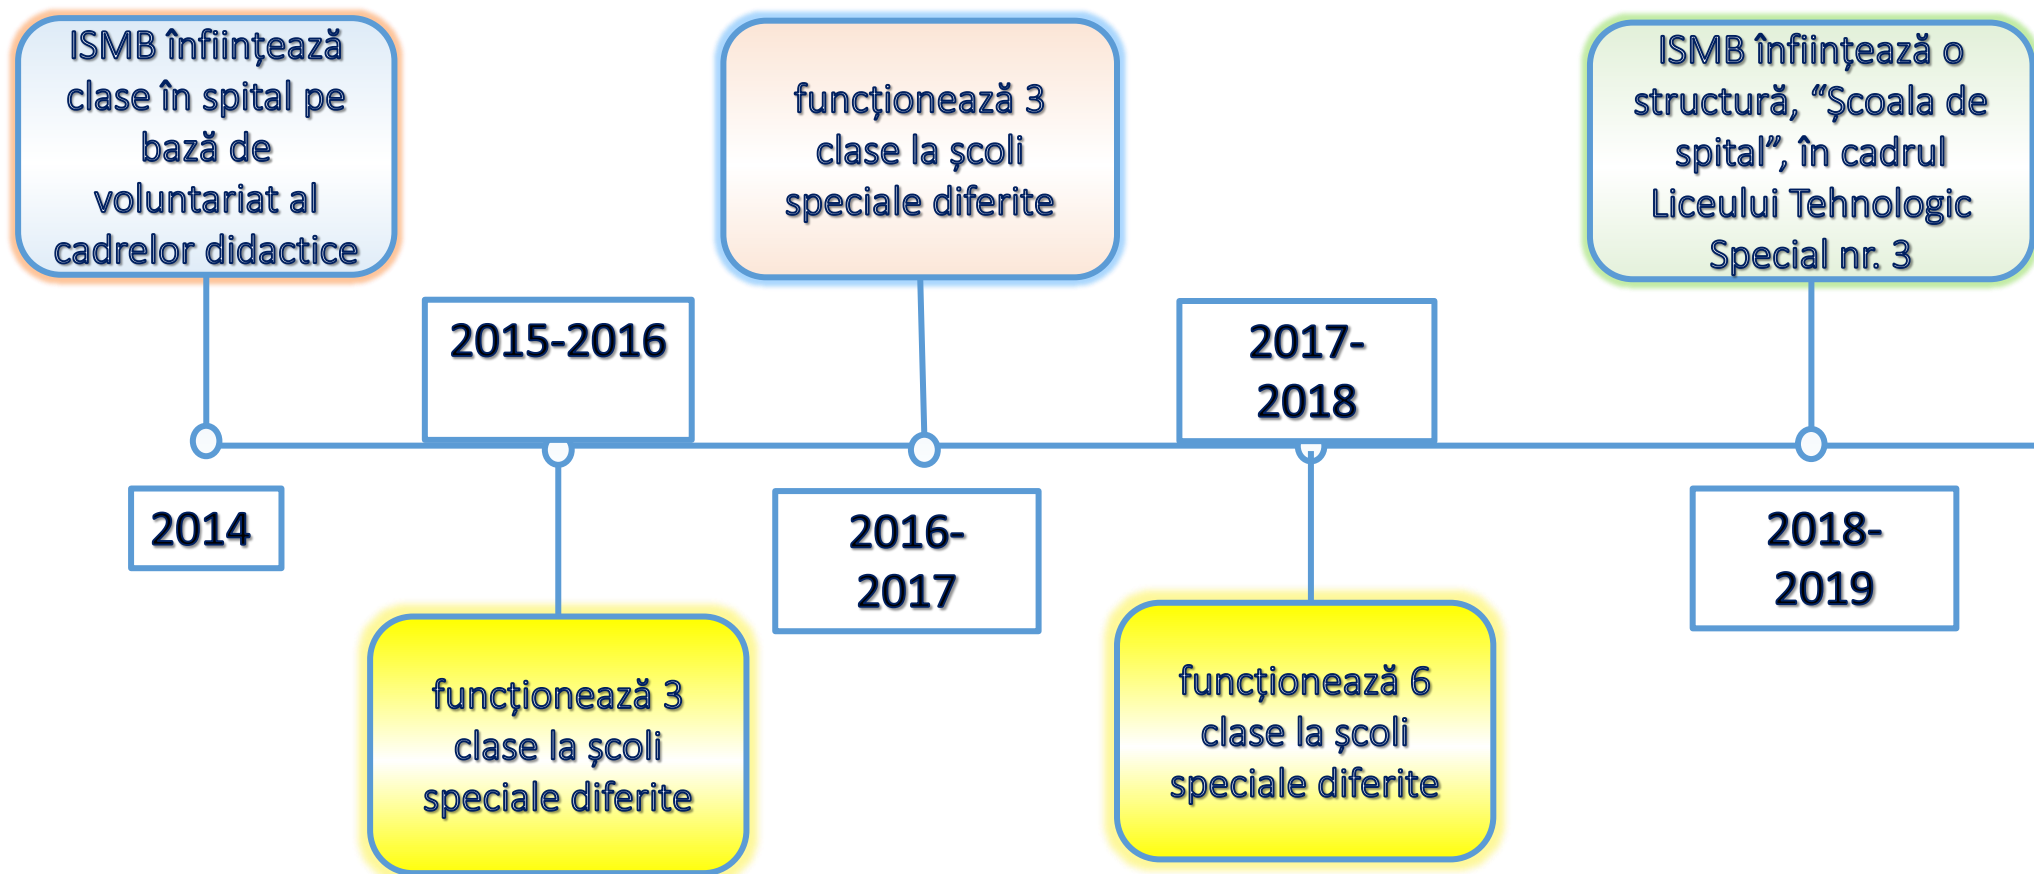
ISMB înființează clase în spital pe bază de voluntariat al cadrelor didactice

2015-2016

funcționează 3 clase la școli speciale diferite

2017-2018

ISMB înființează o structură, “Școala de spital”, în cadrul Liceului Tehnologic Special nr. 3

2014

2016-2017

2018-2019

funcționează 3 clase la școli speciale diferite

funcționează 6 clase la școli speciale diferite